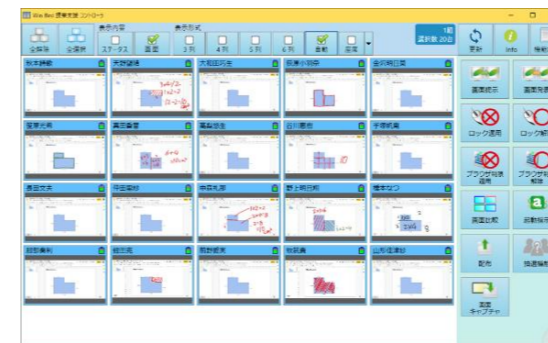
Win Bird 授業支援 コントローラ

表示内容 表示形式

全保存 全選択 ステータス 画面 3列 4列 5列 6列 自動 座席

1組 選択数 20台

更新 Info 機能

秋本 静観 天野 健蔵 大和田 巧夫 荻原 小田中 金沢 林日菜

国東 光希 高田 香音 高梨 涼生 品川 悠花 千葉 航真

遠田 文吾 中田 美紗 中西 丸彦 野上 明日稲 橋本 なつ

阿部 勇利 細川 亮 宮野 雅美 牧原 勇 山形 佳津紗

画面提示 画面共有

ロック適用 ロック解除

ブラウザ制限 適用 ブラウザ制限 解除

画面比較 回答提示

配布 提出確認

画面 キャプチャ